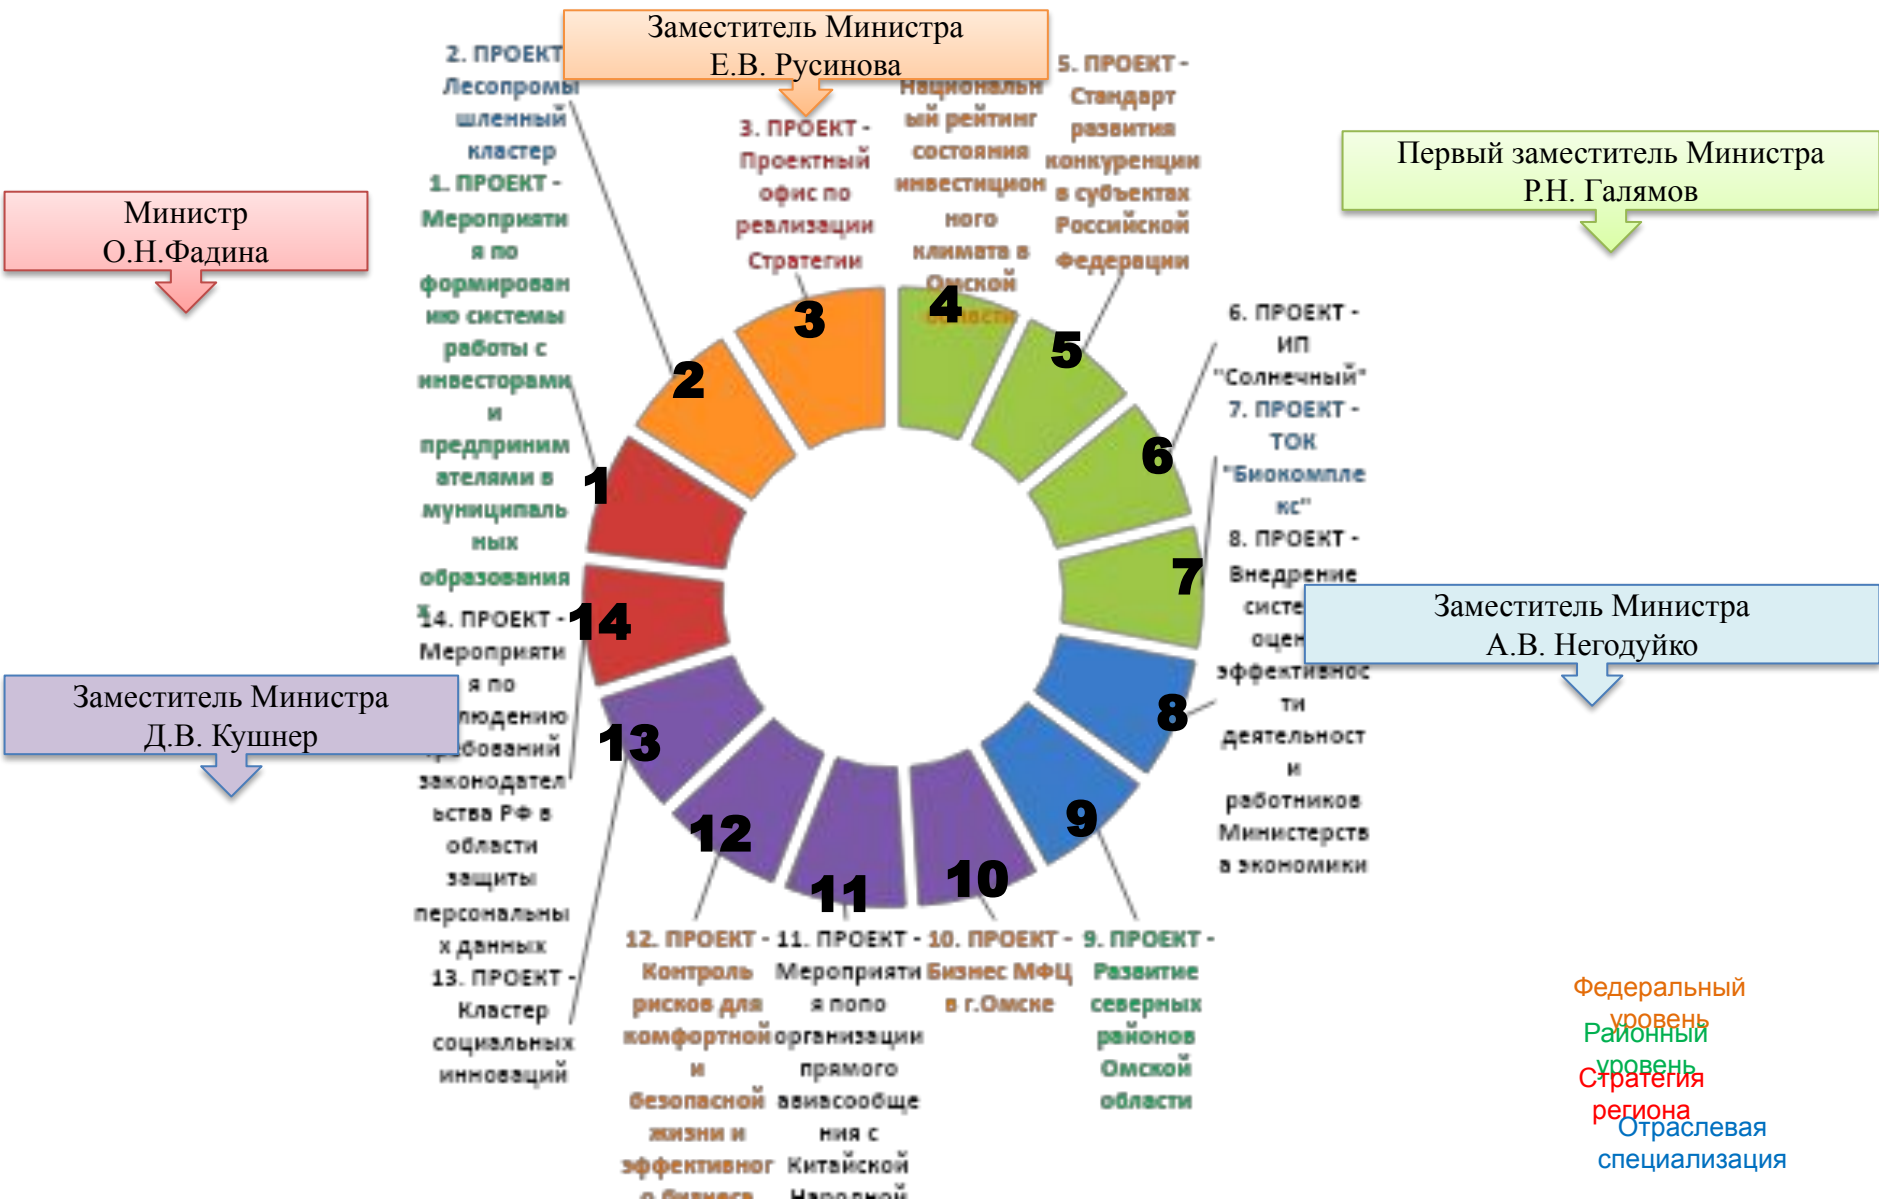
Заместитель Министра
Е.В. Русинова

Первый заместитель Министра
Р.Н. Галямов

Министр
О.Н.Фадина

Заместитель Министра
А.В. Негодуйко

Заместитель Министра
Д.В. Кушнер

2. ПРОЕКТ Лесопромышленный кластер

1. ПРОЕКТ - Мероприятия по формированию системы работы с инвесторами и предпринимателями в муниципальных образования

3. ПРОЕКТ - Проектный офис по реализации Стратегии

Национальный рейтинг состояния инвестиционного климата в Омской области

5. ПРОЕКТ - Стандарт развития конкуренции в субъектах Российской Федерации

6. ПРОЕКТ - ИП "Солнечный"

7. ПРОЕКТ - ТОК "Биокомплекс"

8. ПРОЕКТ - Внедрение систе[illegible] оцен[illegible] эффективности деятельности и работников Министерства экономики

14. ПРОЕКТ - Мероприятия по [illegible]людению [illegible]бований законодательства РФ в области защиты персональных данных

13. ПРОЕКТ - Кластер социальных инноваций

12. ПРОЕКТ - Контроль рисков для комфортной и безопасной жизни и эффективного бизнеса

11. ПРОЕКТ - Мероприятия по организации прямого авиасообщения с Китайской Народной

10. ПРОЕКТ - Бизнес МФЦ в г.Омске

9. ПРОЕКТ - Развитие северных районов Омской области

1 2 3 4 5 6 7 8 9 10 11 12 13 14

Федеральный уровень
Районный уровень
Стратегия региона
Отраслевая специализация